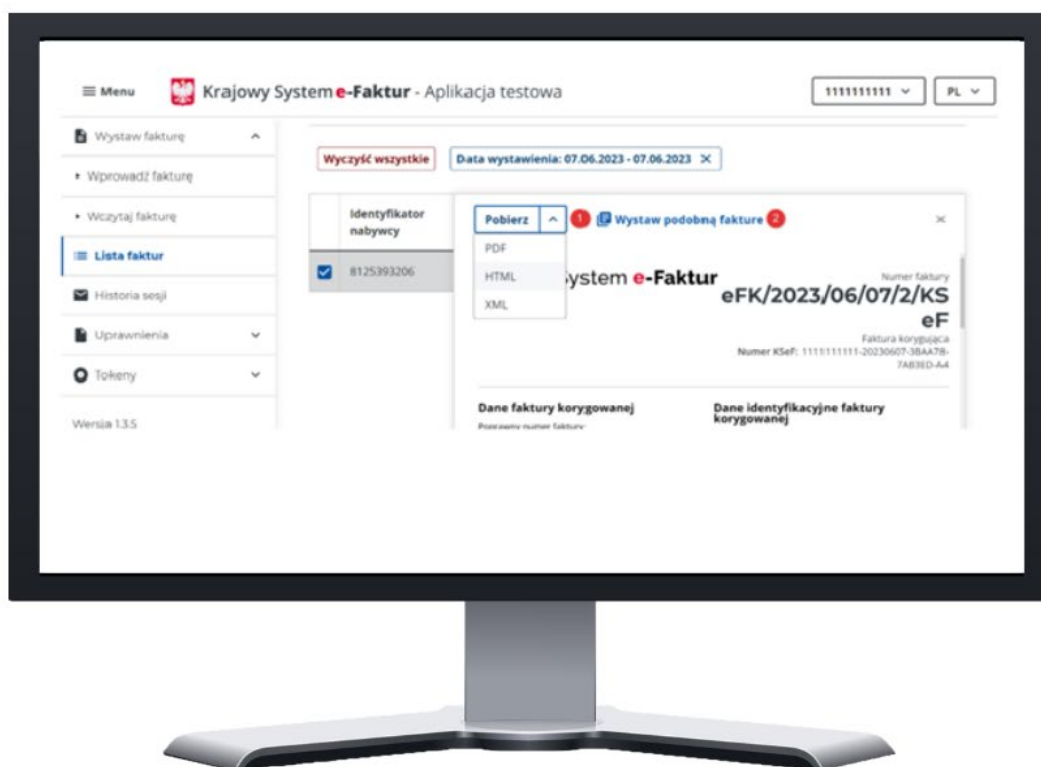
≡ Menu Krajowy System e-Faktur - Aplikacja testowa

1111111111 ⌄ PL ⌄

Wystaw fakturę ^

• Wprowadź fakturę

• Wczytaj fakturę

≡ Lista faktur

Historia sesji

Uprawnienia ⌄

Tokeny ⌄

Wersja 1.3.5

Wyczyść wszystkie

Data wystawienia: 07.06.2023 - 07.06.2023 ✕

Identyfikator nabywcy

8125393206

Pobierz ^ 1 Wystaw podobną fakture 2 ✕

PDF

HTML

XML

ystem e-Faktur

Numer faktury

eFK/2023/06/07/2/KSeF

Faktura korygująca

Numer KSeF: 1111111111-20230607-3BAA7B-7AB3ED-A4

Dane faktury korygowanej

Poprawny numer faktury:

Dane identyfikacyjne faktury korygowanej